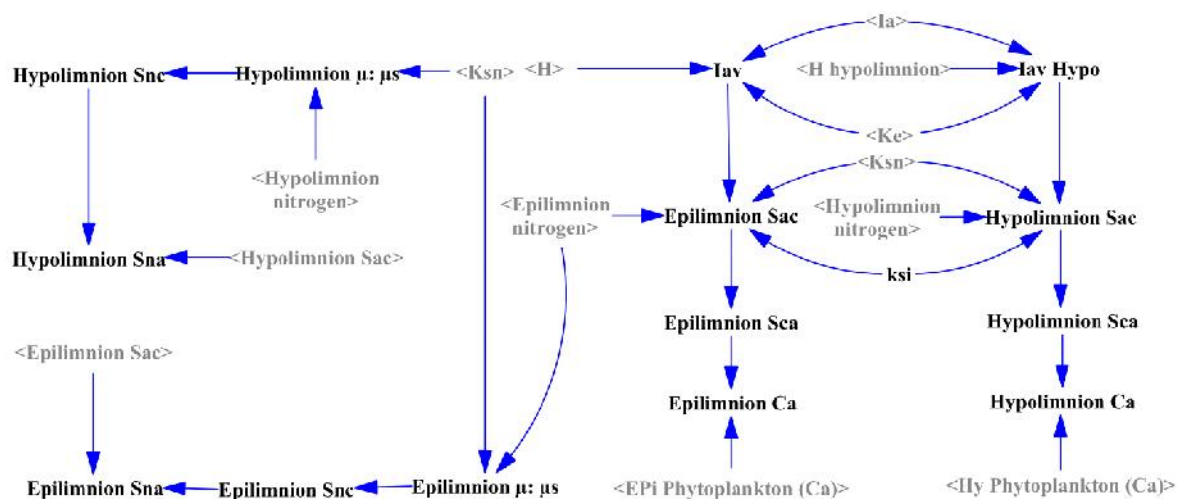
Hypolimnion Snc
Hypolimnion μ: μs
<Ksn>
<H>
Iav
<Ia>
<H hypolimnion>
Iav Hypo
<Ke>
<Hypolimnion nitrogen>
<Epilimnion nitrogen>
Epilimnion Sac
<Ksn>
<Hypolimnion nitrogen>
Hypolimnion Sac
Hypolimnion Sna
<Hypolimnion Sac>
ksi
Epilimnion Sca
Hypolimnion Sca
<Epilimnion Sac>
Epilimnion Ca
Hypolimnion Ca
Epilimnion Sna
Epilimnion Snc
Epilimnion μ: μs
<EPi Phytoplankton (Ca)>
<Hy Phytoplankton (Ca)>